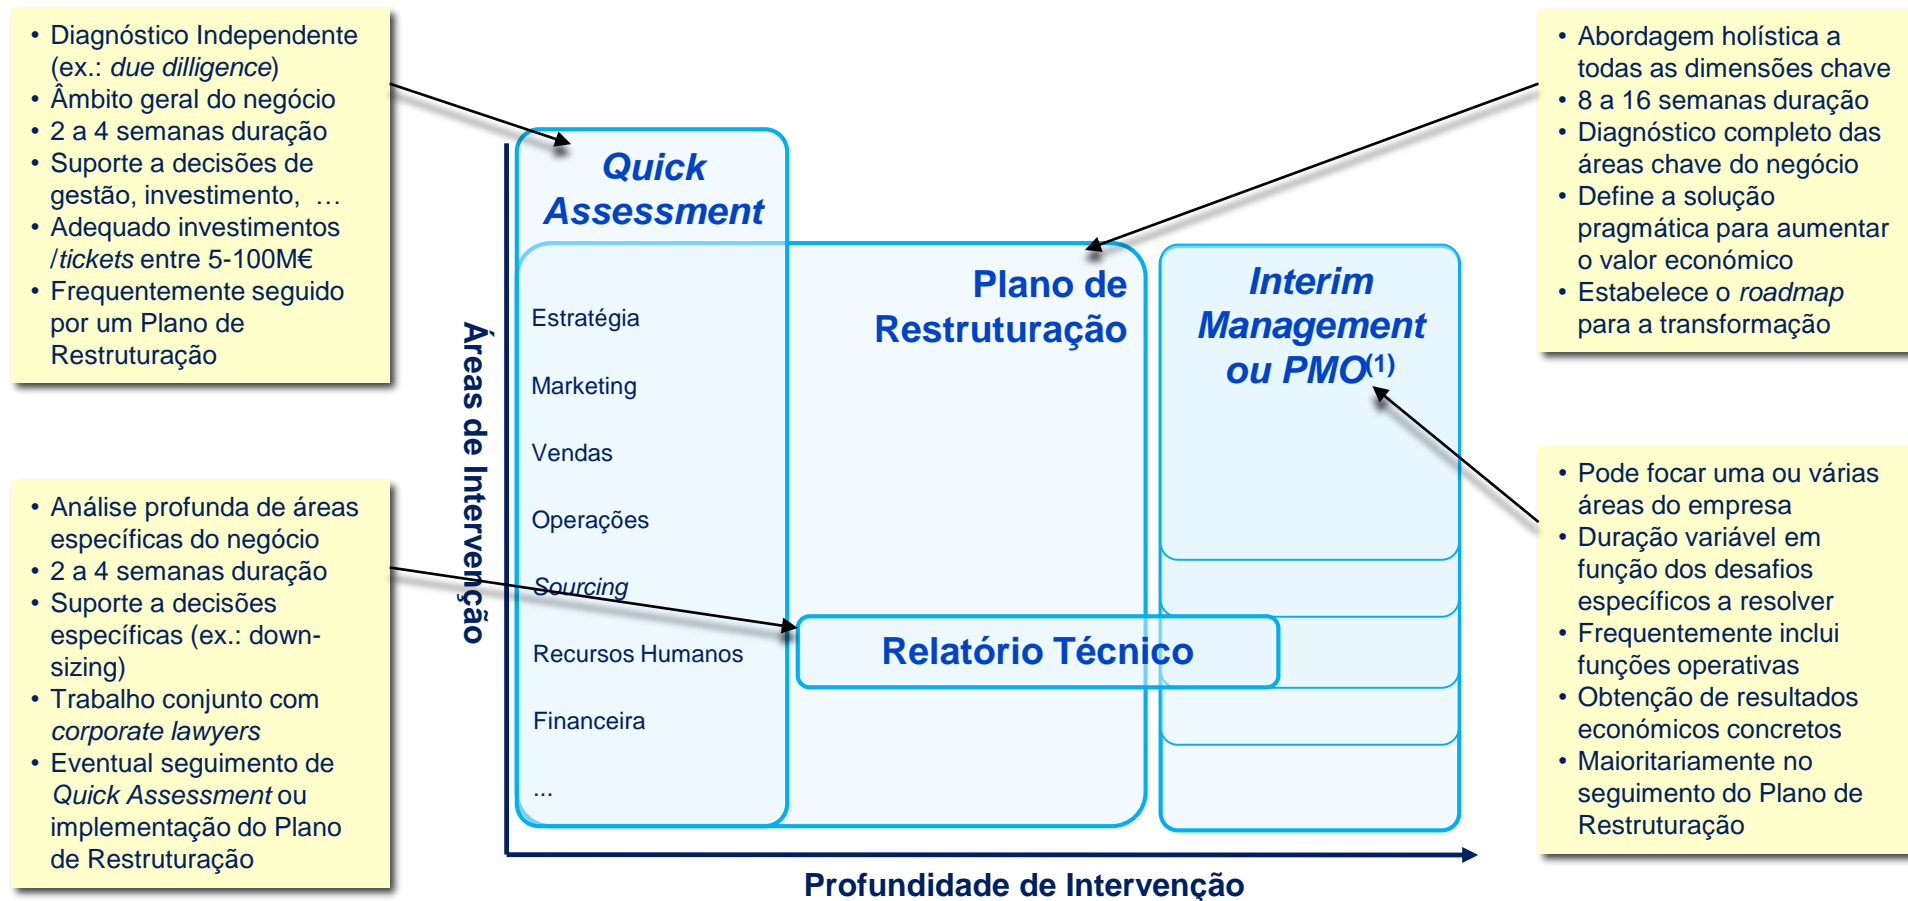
• Diagnóstico Independente (ex.: *due dilligence*)
• Âmbito geral do negócio
• 2 a 4 semanas duração
• Suporte a decisões de gestão, investimento, …
• Adequado investimentos /*tickets* entre 5-100M€
• Frequentemente seguido por um Plano de Restruturação

• Análise profunda de áreas específicas do negócio
• 2 a 4 semanas duração
• Suporte a decisões específicas (ex.: down-sizing)
• Trabalho conjunto com *corporate lawyers*
• Eventual seguimento de *Quick Assessment* ou implementação do Plano de Restruturação

Quick Assessment

Áreas de Intervenção

Estratégia

Marketing

Vendas

Operações

*Sourcing*

Recursos Humanos

Financeira

…

Plano de Restruturação

Interim Management ou PMO$^{(1)}$

Relatório Técnico

Profundidade de Intervenção

• Abordagem holística a todas as dimensões chave
• 8 a 16 semanas duração
• Diagnóstico completo das áreas chave do negócio
• Define a solução pragmática para aumentar o valor económico
• Estabelece o *roadmap* para a transformação

• Pode focar uma ou várias áreas do empresa
• Duração variável em função dos desafios específicos a resolver
• Frequentemente inclui funções operativas
• Obtenção de resultados económicos concretos
• Maioritariamente no seguimento do Plano de Restruturação